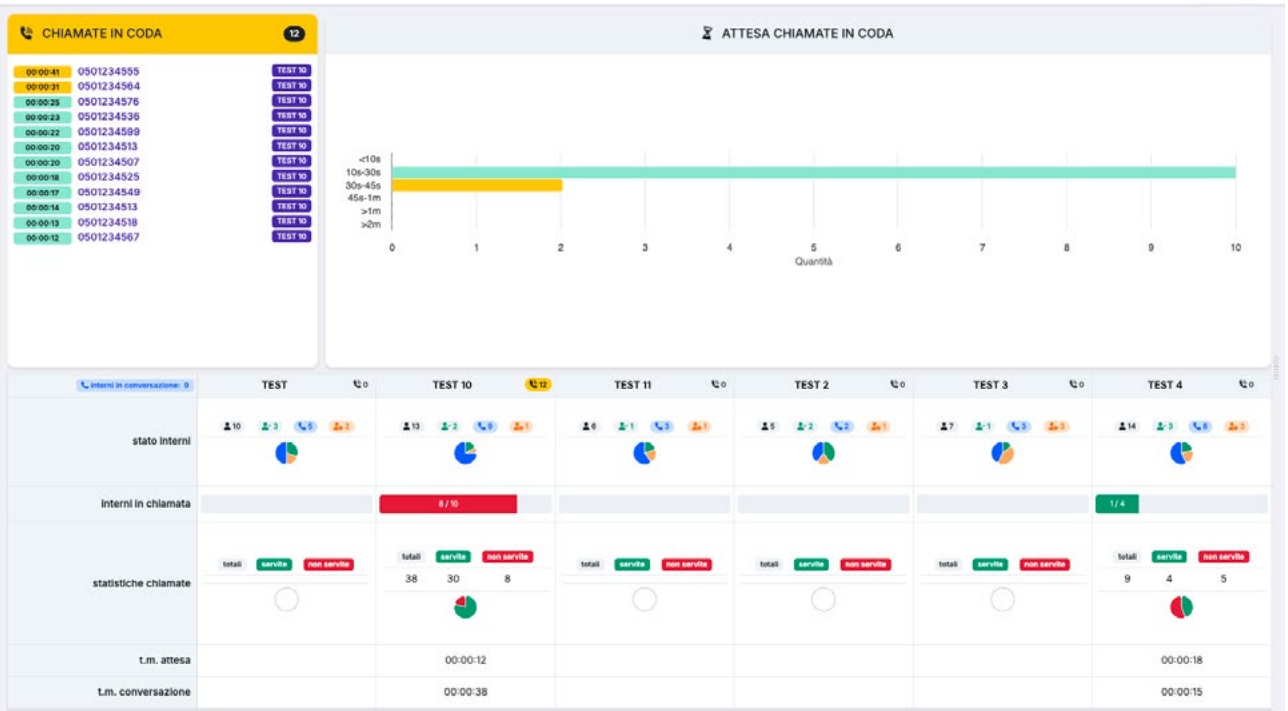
CHIAMATE IN CODA 12

| | | |
|---|---|---|
| 00:00:41 | 0501234555 | TEST 10 |
| 00:00:31 | 0501234564 | TEST 10 |
| 00:00:25 | 0501234576 | TEST 10 |
| 00:00:23 | 0501234536 | TEST 10 |
| 00:00:22 | 0501234599 | TEST 10 |
| 00:00:20 | 0501234513 | TEST 10 |
| 00:00:20 | 0501234507 | TEST 10 |
| 00:00:18 | 0501234525 | TEST 10 |
| 00:00:17 | 0501234549 | TEST 10 |
| 00:00:14 | 0501234513 | TEST 10 |
| 00:00:13 | 0501234518 | TEST 10 |
| 00:00:12 | 0501234567 | TEST 10 |

ATTESA CHIAMATE IN CODA

<10s
10s-30s
30s-45s
45s-1m
>1m
>2m

0 1 2 3 4 5 6 7 8 9 10
Quantità

| interni in conversazione: 9 | TEST 0 | TEST 10 12 | TEST 11 0 | TEST 2 0 | TEST 3 0 | TEST 4 0 |
|---|---|---|---|---|---|---|
| stato interni | 10 3 5 2 | 13 2 9 1 | 6 1 3 1 | 5 2 2 1 | 7 1 3 3 | 14 3 8 3 |
| interni in chiamata | | 8 / 10 | | | | 1 / 4 |
| statistiche chiamate | totali servite non servite | totali servite non servite 38 30 8 | totali servite non servite | totali servite non servite | totali servite non servite | totali servite non servite 9 4 5 |
| t.m. attesa | | 00:00:12 | | | | 00:00:18 |
| t.m. conversazione | | 00:00:38 | | | | 00:00:15 |